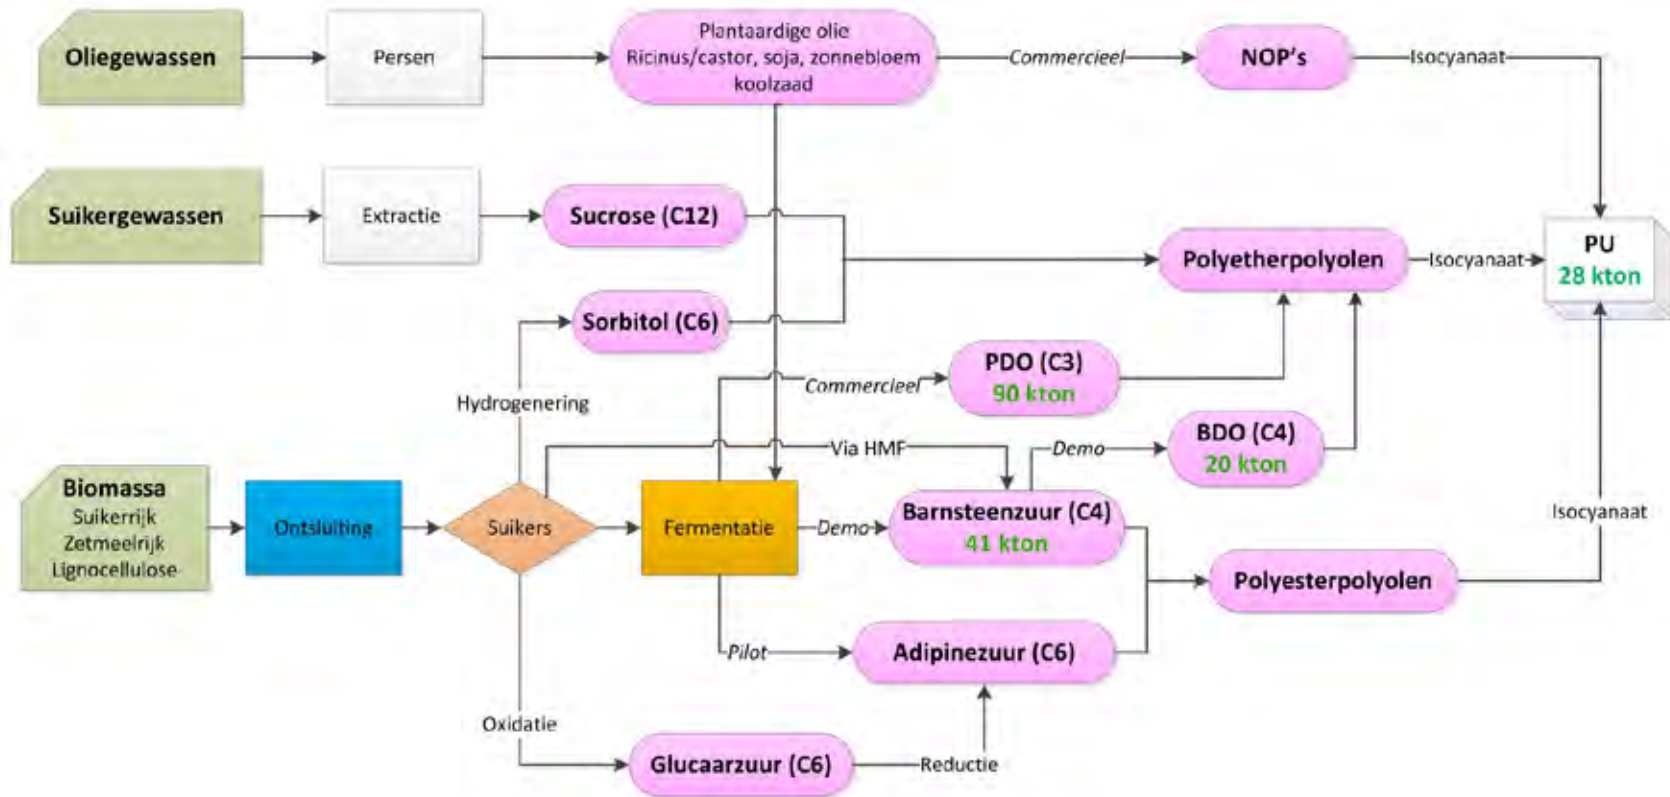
Oliegewassen

Persen

Plantaardige olie
Ricinus/castor, soja, zonnebloem
koolzaad

Commercieel

NOP's

Isocyanaat

Suikergewassen

Extractie

Sucrose (C12)

Polyetherpolyolen

Isocyanaat

PU
28 kton

Sorbitol (C6)

Hydrogenering

Commercieel

PDO (C3)
90 kton

Via HMF

Demo

BDO (C4)
20 kton

Biomassa
Suikerrijk
Zetmeelrijk
Lignocellulose

Ontsluiting

Suikers

Fermentatie

Demo

Barnsteenzuur (C4)
41 kton

Isocyanaat

Polyesterpolyolen

Pilot

Adipinezuur (C6)

Oxidatie

Glucaarzuur (C6)

Reductie